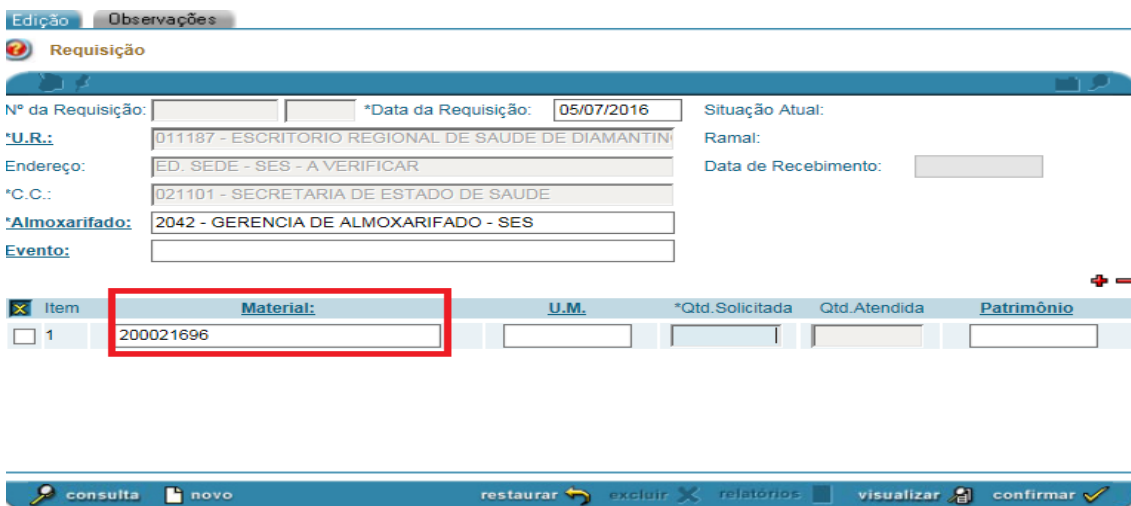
Edição Observações

Requisição

Nº da Requisição: *Data da Requisição: 05/07/2016 Situação Atual:

*U.R.: 011187 - ESCRITORIO REGIONAL DE SAUDE DE DIAMANTIN Ramal:

Endereço: ED. SEDE - SES - A VERIFICAR Data de Recebimento:

*C.C.: 021101 - SECRETARIA DE ESTADO DE SAUDE

*Almoxarifado: 2042 - GERENCIA DE ALMOXARIFADO - SES

Evento:

| | Item | Material: | U.M. | *Qtd.Solicitada | Qtd.Atendida | Patrimônio |
|---|---|---|---|---|---|---|
| | 1 | 200021696 | | | | |

consulta novo restaurar excluir relatórios visualizar confirmar